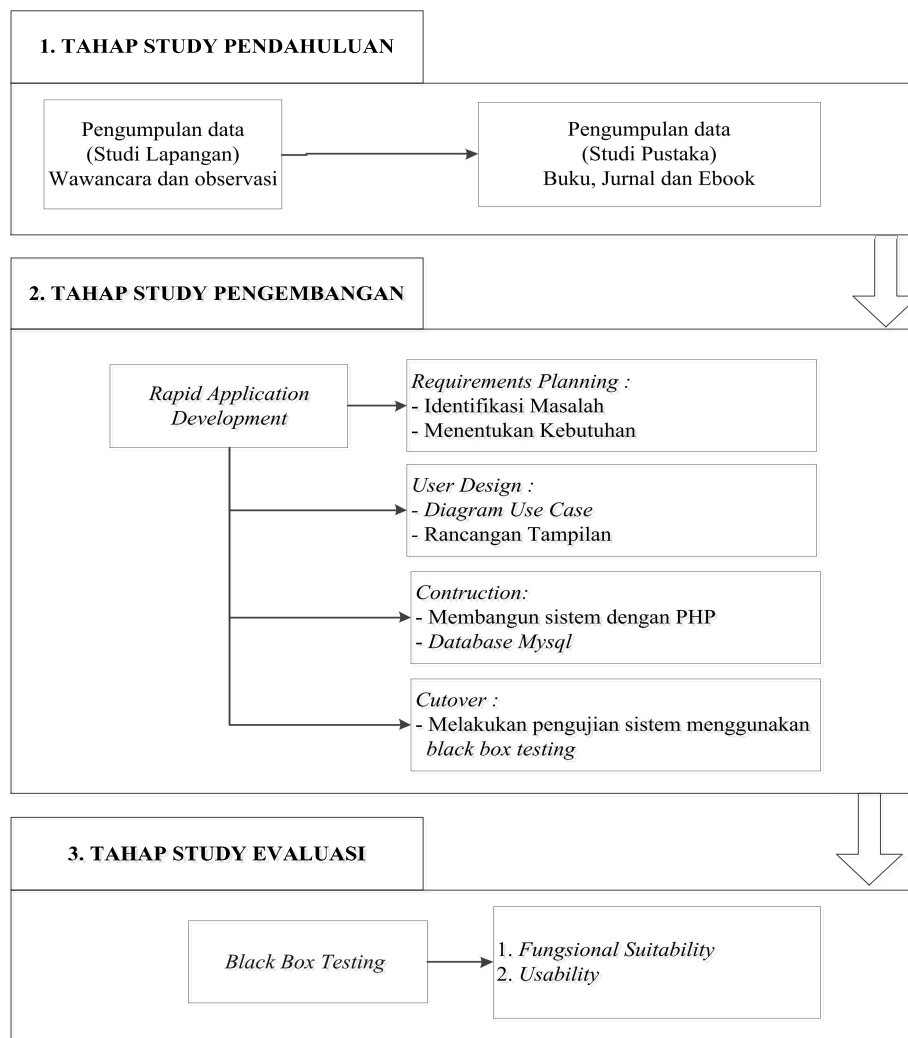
1. TAHAP STUDY PENDAHULUAN

Pengumpulan data
(Studi Lapangan)
Wawancara dan observasi

Pengumpulan data
(Studi Pustaka)
Buku, Jurnal dan Ebook

2. TAHAP STUDY PENGEMBANGAN

Rapid Application Development

Requirements Planning :
- Identifikasi Masalah
- Menentukan Kebutuhan

User Design :
- Diagram Use Case
- Rancangan Tampilan

Contruction:
- Membangun sistem dengan PHP
- Database Mysql

Cutover :
- Melakukan pengujian sistem menggunakan black box testing

3. TAHAP STUDY EVALUASI

Black Box Testing

1. Fungsional Suitability
2. Usability